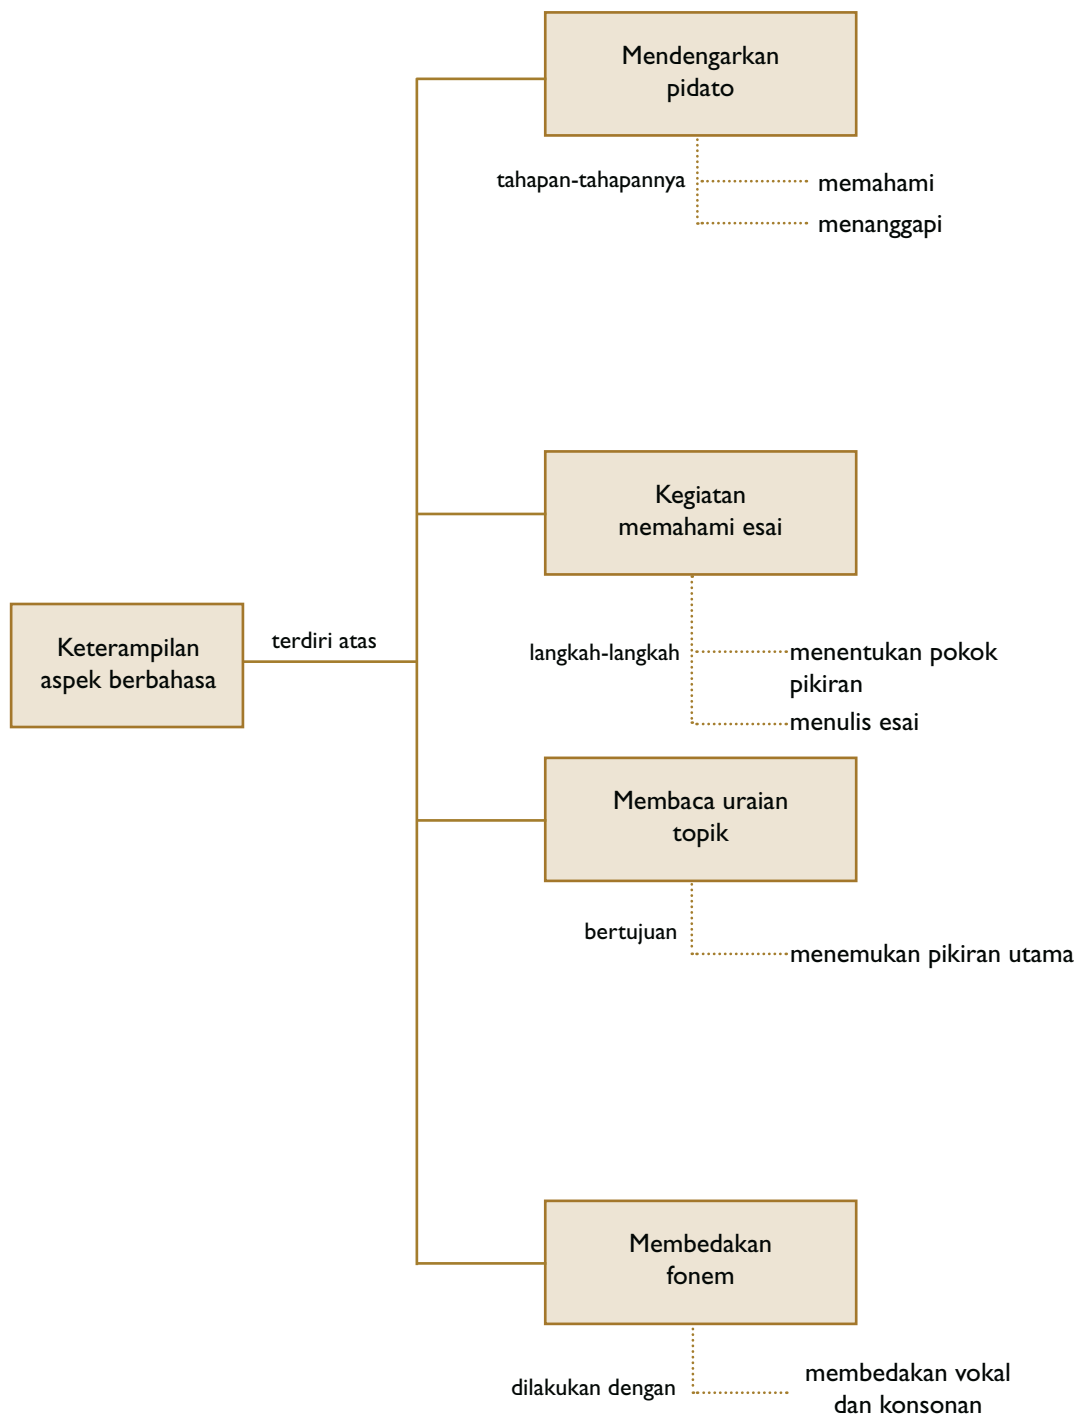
Keterampilan aspek berbahasa

terdiri atas

Mendengarkan pidato

tahapan-tahapannya

memahami

menanggapi

Kegiatan memahami esai

langkah-langkah

menentukan pokok pikiran

menulis esai

Membaca uraian topik

bertujuan

menemukan pikiran utama

Membedakan fonem

dilakukan dengan

membedakan vokal dan konsonan